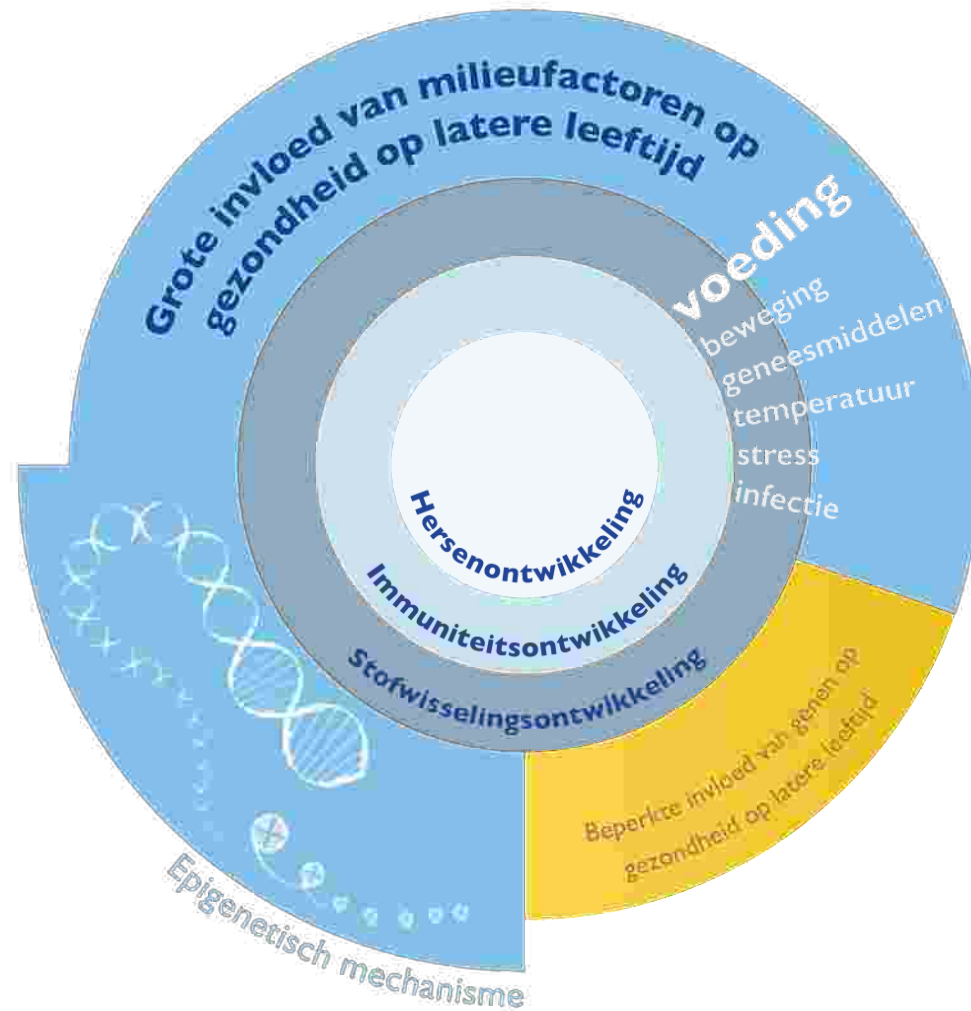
Grote invloed van milieufactoren op gezondheid op latere leeftijd

voeding
beweging
geneesmiddelen
temperatuur
stress
infectie

Hersenontwikkeling
Immuniteitsontwikkeling
Stofwisselingsontwikkeling

Beperkte invloed van genen op gezondheid op latere leeftijd

Epigenetisch mechanisme